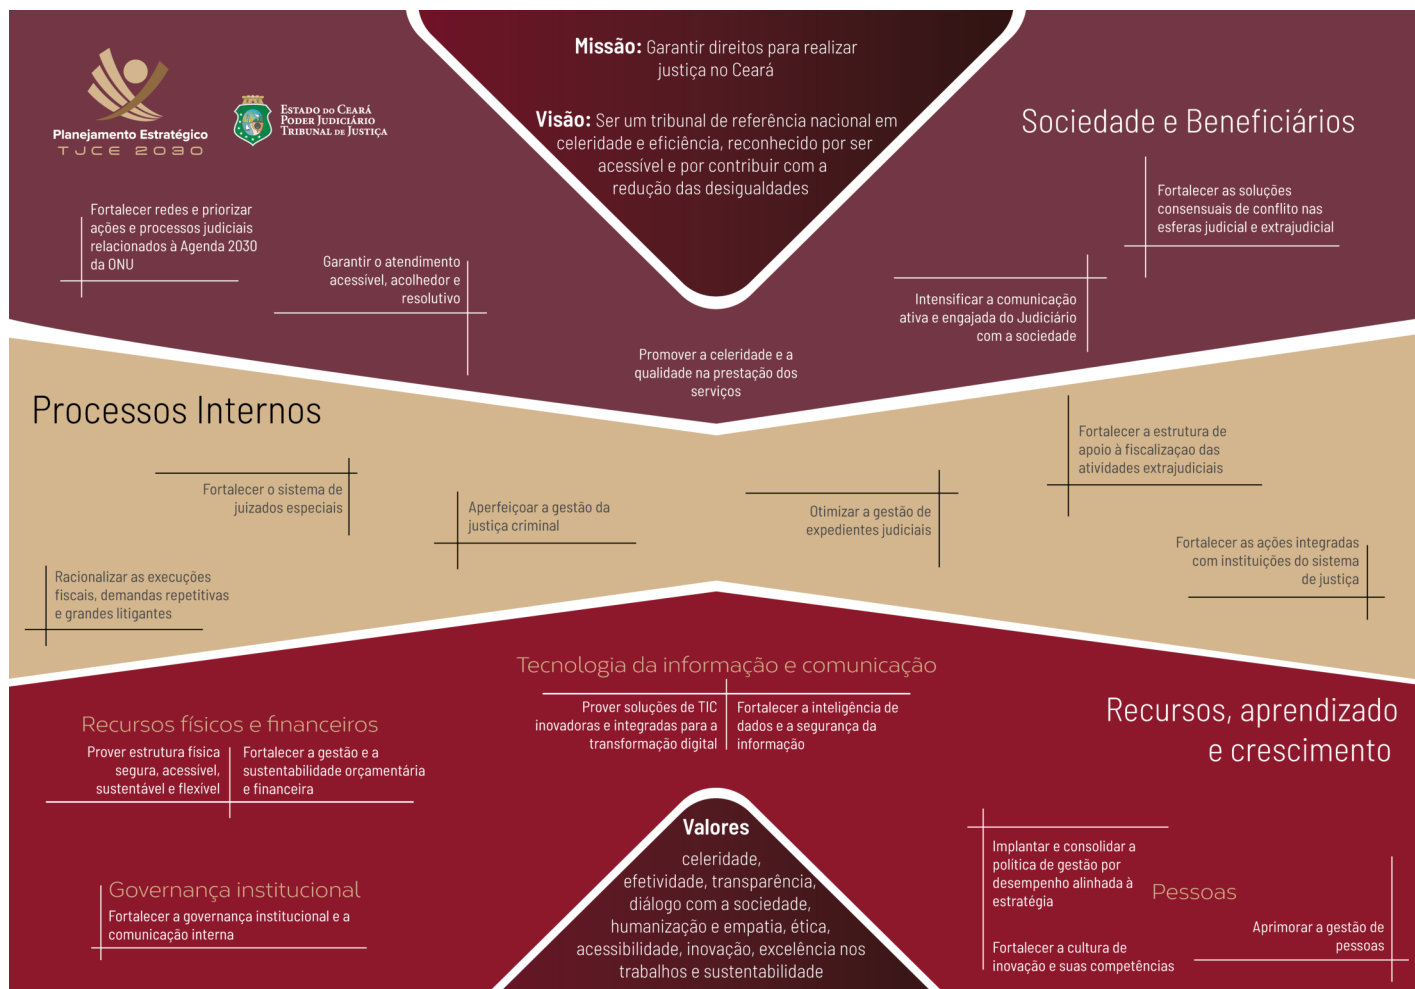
Planejamento Estratégico
TJCE 2030

Estado do Ceará
Poder Judiciário
Tribunal de Justiça

Missão: Garantir direitos para realizar justiça no Ceará

Visão: Ser um tribunal de referência nacional em celeridade e eficiência, reconhecido por ser acessível e por contribuir com a redução das desigualdades

Sociedade e Beneficiários

Fortalecer redes e priorizar ações e processos judiciais relacionados à Agenda 2030 da ONU

Garantir o atendimento acessível, acolhedor e resolutivo

Fortalecer as soluções consensuais de conflito nas esferas judicial e extrajudicial

Intensificar a comunicação ativa e engajada do Judiciário com a sociedade

Promover a celeridade e a qualidade na prestação dos serviços

Processos Internos

Fortalecer o sistema de juizados especiais

Aperfeiçoar a gestão da justiça criminal

Otimizar a gestão de expedientes judiciais

Fortalecer a estrutura de apoio à fiscalizaçao das atividades extrajudiciais

Racionalizar as execuções fiscais, demandas repetitivas e grandes litigantes

Fortalecer as ações integradas com instituições do sistema de justiça

Tecnologia da informação e comunicação

Prover soluções de TIC inovadoras e integradas para a transformação digital

Fortalecer a inteligência de dados e a segurança da informação

Recursos, aprendizado e crescimento

Recursos físicos e financeiros

Prover estrutura física segura, acessível, sustentável e flexível

Fortalecer a gestão e a sustentabilidade orçamentária e financeira

Valores
celeridade, efetividade, transparência, diálogo com a sociedade, humanização e empatia, ética, acessibilidade, inovação, excelência nos trabalhos e sustentabilidade

Governança institucional
Fortalecer a governança institucional e a comunicação interna

Implantar e consolidar a política de gestão por desempenho alinhada à estratégia

Pessoas

Aprimorar a gestão de pessoas

Fortalecer a cultura de inovação e suas competências